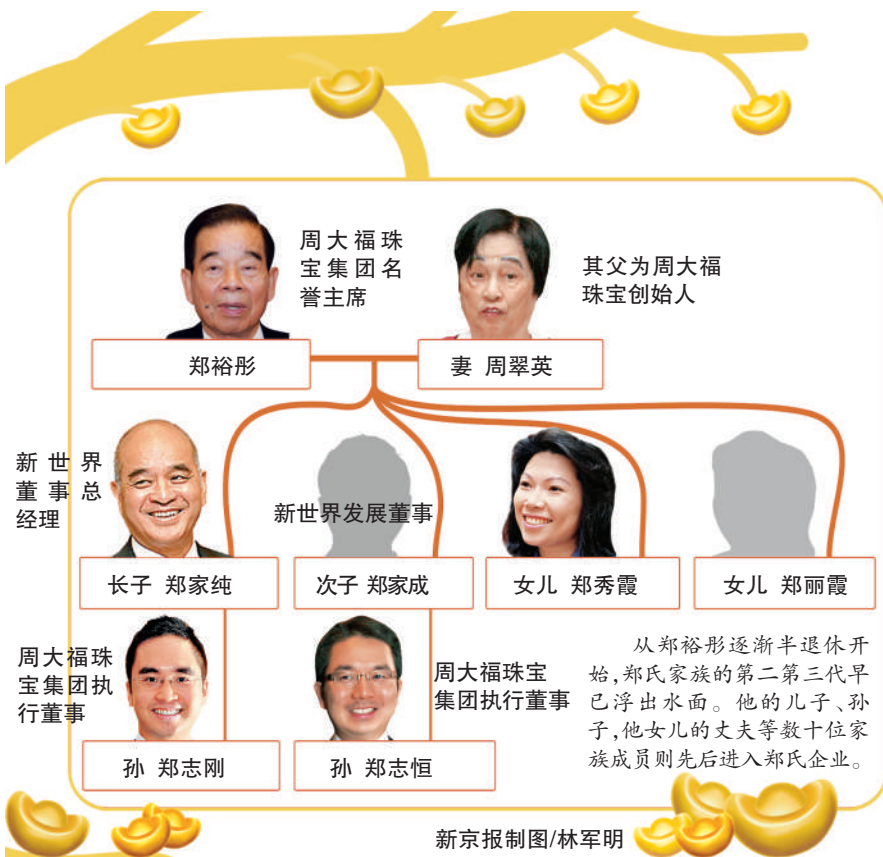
周大福珠宝集团名誉主席

郑裕彤

其父为周大福珠宝创始人

妻 周翠英

新世界董事总经理

长子 郑家纯

新世界发展董事

次子 郑家成

女儿 郑秀霞

女儿 郑丽霞

周大福珠宝集团执行董事

孙 郑志刚

周大福珠宝集团执行董事

孙 郑志恒

从郑裕彤逐渐半退休开始，郑氏家族的第二第三代早已浮出水面。他的儿子、孙子，他女儿的丈夫等数十位家族成员则先后进入郑氏企业。

新京报制图/林军明